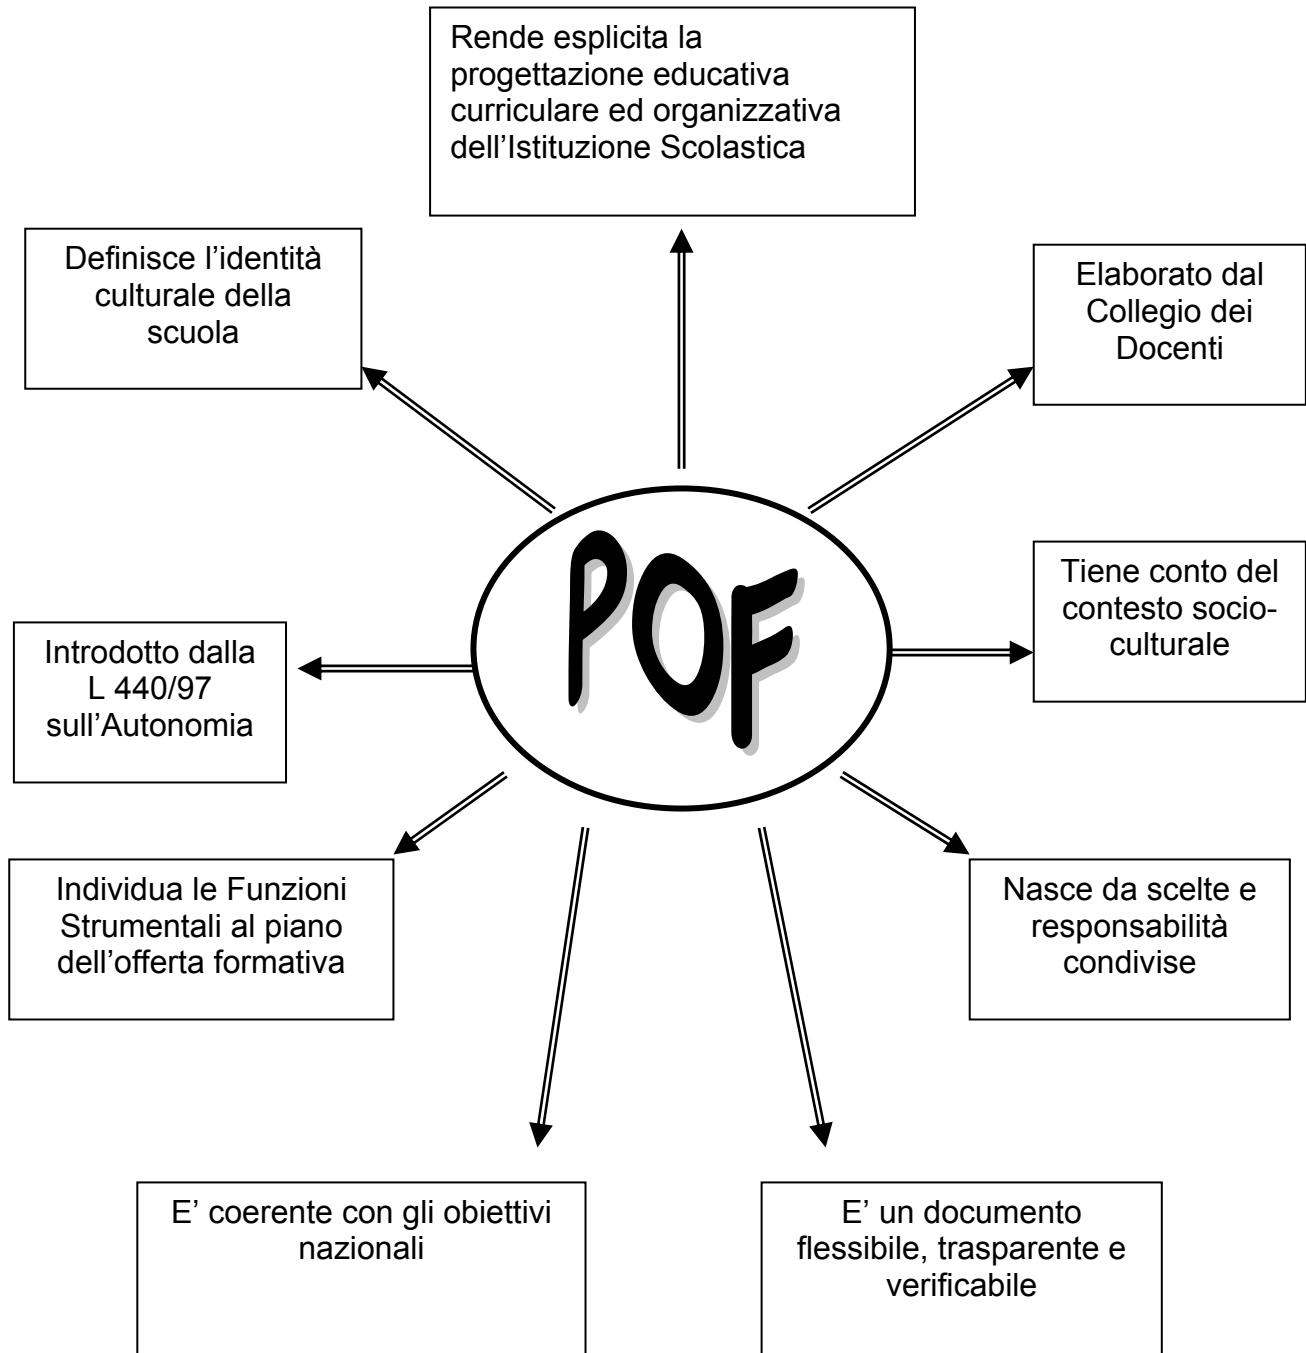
Rende esplicita la progettazione educativa curriculare ed organizzativa dell'Istituzione Scolastica

Definisce l'identità culturale della scuola

Elaborato dal Collegio dei Docenti

POF

Tiene conto del contesto socio-culturale

Introdotto dalla L 440/97 sull'Autonomia

Individua le Funzioni Strumentali al piano dell'offerta formativa

Nasce da scelte e responsabilità condivise

E' coerente con gli obiettivi nazionali

E' un documento flessibile, trasparente e verificabile